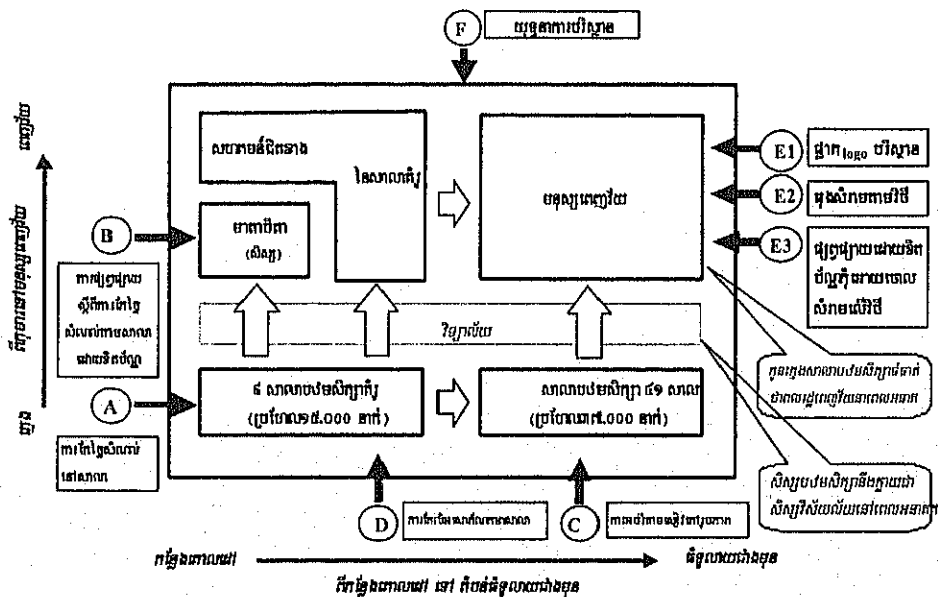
F
យុទ្ធនាការបរិស្ថាន

សហាគមន៍ជិតខាង
នៃសាលាគំរូ
មនុស្សពេញវ័យ
E1
ផ្លាក logo បរិស្ថាន
E2
មុខសិក្សាការបរិវិទ្យា
E2
មុខសិក្សាការបរិវិទ្យា
E3
ផ្សព្វផ្សាយដោយផលិតប័ណ្ណពីការអប់រំ
B
មាតាបិតា
(សិស្ស)
ការផ្សព្វផ្សាយ
ស្តីពីការកែលម្អ
សំណល់ការពាររាង
ដោយផលិតប័ណ្ណ
វិទ្យាល័យ
A
៥ សាលាបឋមសិក្សាគំរូ
(ប្រហែល៥.០០០ នាក់)
សាលាបឋមសិក្សា ៩១ សាលា
(ប្រហែល៧.០០០ នាក់)
ការកែលម្អបរិស្ថាន
នៅសាលា
D
ការកែលម្អរាងកាយ
C
ការលើកទឹកចិត្តរៀនសូត្រ
ក្លាយកូនសាលាបឋមសិក្សាដ៏ធ្វើឱ្យមានបរិវត្តនៅពេលអនាគត
សិស្សបឋមសិក្សាមានឥរិយាបថនៅពេលអនាគត
ក្មេង
ពេញវ័យ
ពីក្មេងទៅមនុស្សពេញវ័យ
កម្រិតសាលា
តំបន់ជុំវិញ
ពីកម្រិតសាលា ទៅ តំបន់ជុំវិញ